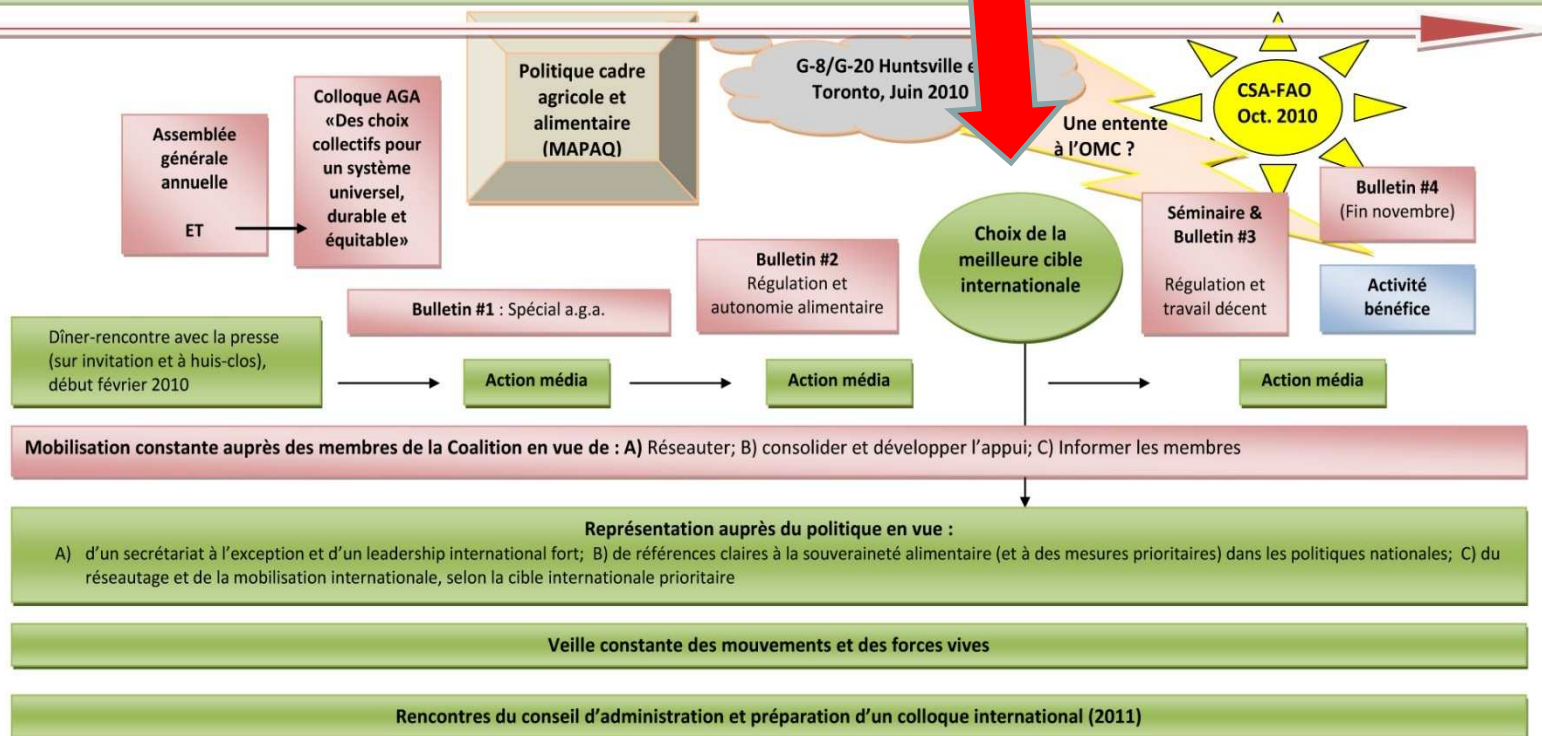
Assemblée générale annuelle

ET

Colloque AGA «Des choix collectifs pour un système universel, durable et équitable»

Politique cadre agricole et alimentaire (MAPAQ)

G-8/G-20 Huntsville e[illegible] Toronto, Juin 2010

Une entente à l'OMC ?

CSA-FAO Oct. 2010

Bulletin #4 (Fin novembre)

Séminaire & Bulletin #3

Régulation et travail décent

Choix de la meilleure cible internationale

Bulletin #2 Régulation et autonomie alimentaire

Bulletin #1 : Spécial a.g.a.

Activité bénéfice

Dîner-rencontre avec la presse (sur invitation et à huis-clos), début février 2010

Action média

Action média

Action média

Mobilisation constante auprès des membres de la Coalition en vue de : A) Réseauter; B) consolider et développer l'appui; C) Informer les membres

Représentation auprès du politique en vue :
A) d'un secrétariat à l'exception et d'un leadership international fort; B) de références claires à la souveraineté alimentaire (et à des mesures prioritaires) dans les politiques nationales; C) du réseautage et de la mobilisation internationale, selon la cible internationale prioritaire

Veille constante des mouvements et des forces vives

Rencontres du conseil d'administration et préparation d'un colloque international (2011)